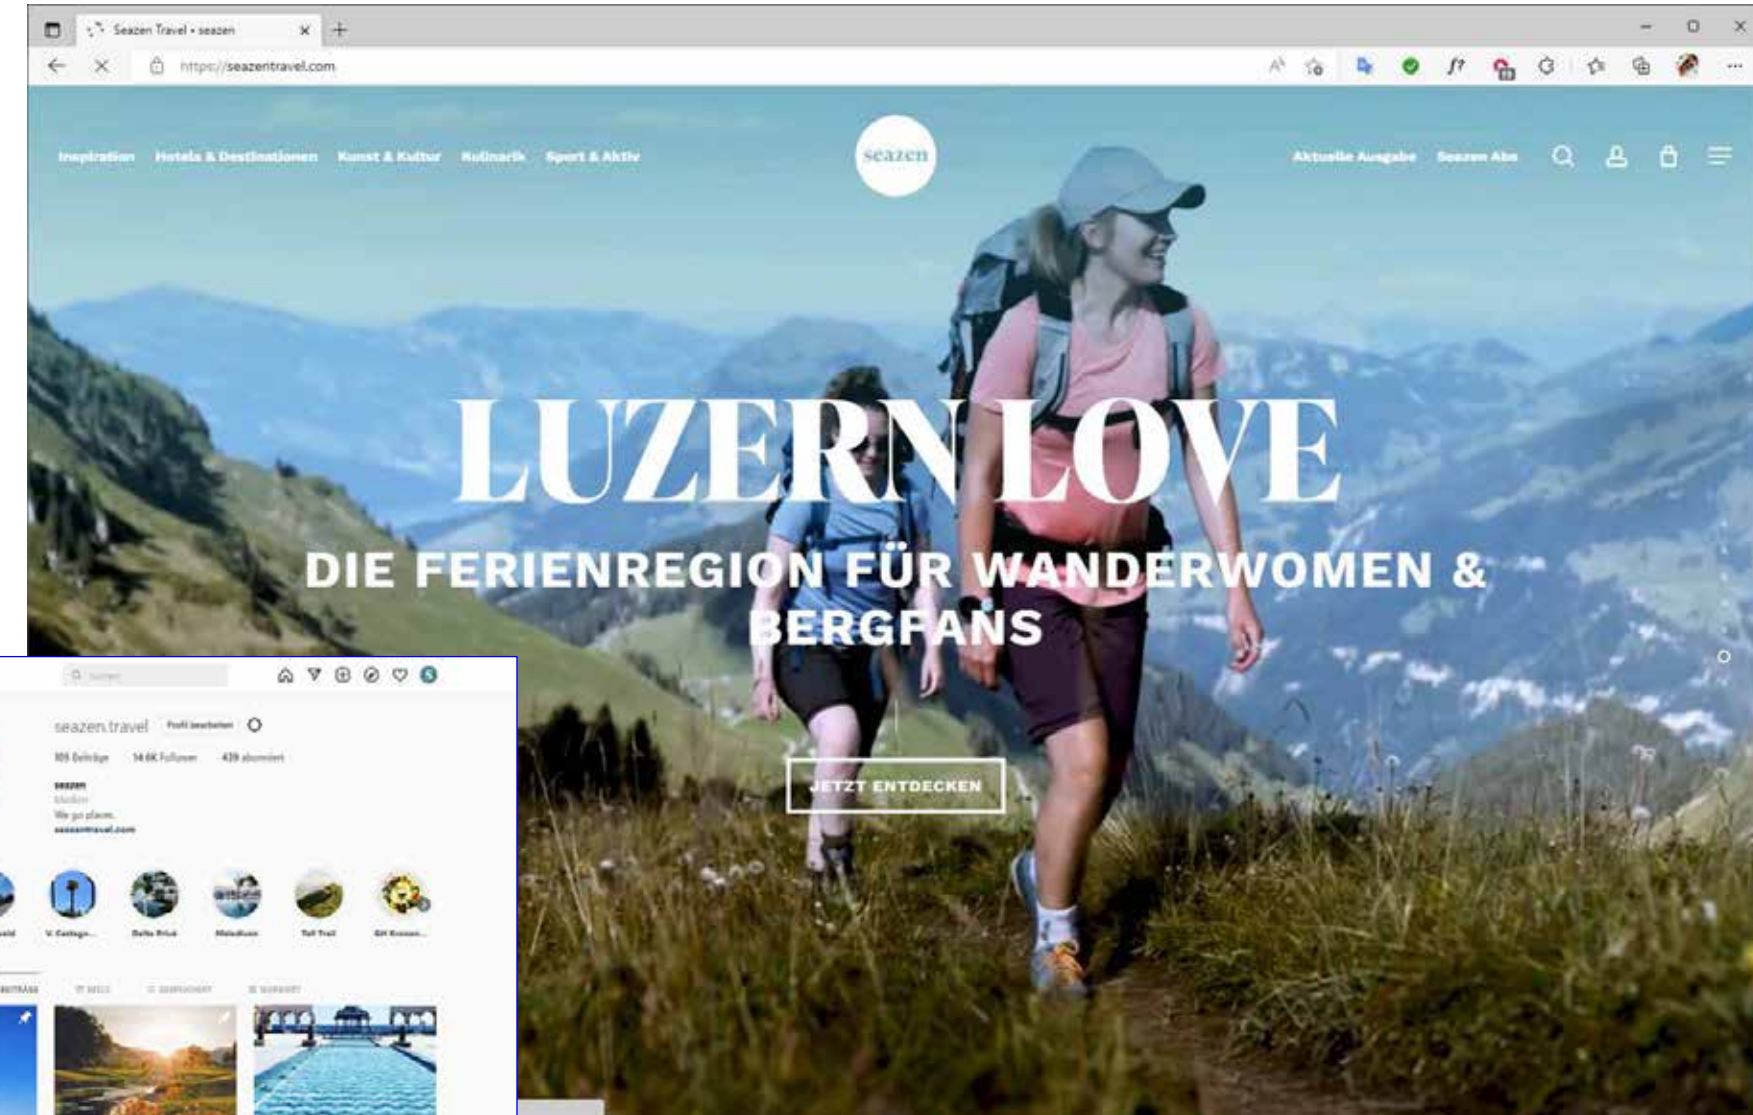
Seazen Travel • seazen

https://seazentravel.com

Inspiration Hotels & Destinationen Kunst & Kultur Kulinarik Sport & Aktiv

seazen

Aktuelle Ausgabe Seazen Abo

LUZERN LOVE

DIE FERIENREGION FÜR WANDERWOMEN & BERGFANS

JETZT ENTDECKEN

Suchen

seazen.travel Profil bearbeiten

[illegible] Beiträge 14.6K Follower 439 abonniert

seazen
Medien
We go places.
seazentravel.com

V. Castiglio... Bella Riva Meleiduon Tell Trail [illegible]

BEITRÄGE REELS GESPEICHERT MARKIERT